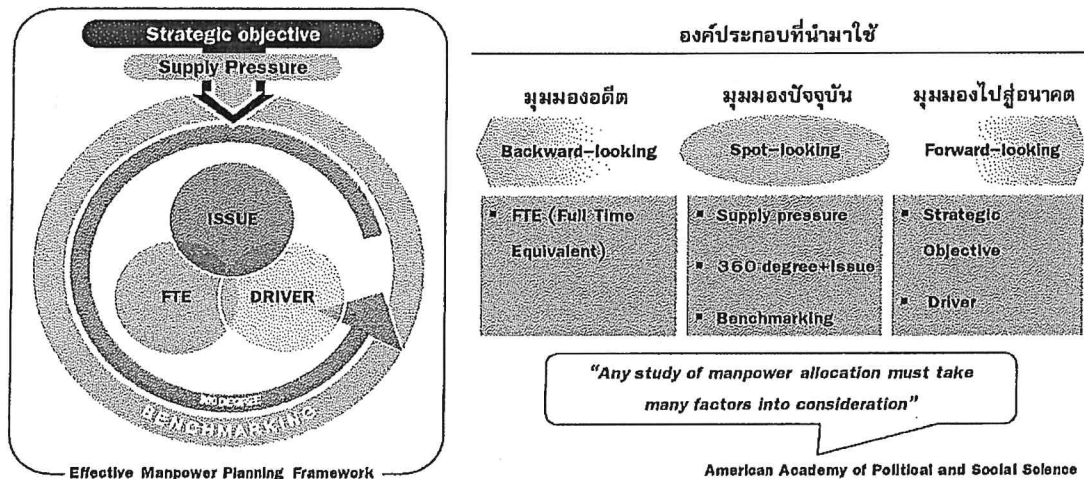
Strategic objective

Supply Pressure

ISSUE

FTE

DRIVER

360 DEGREE

BENCHMARKING

Effective Manpower Planning Framework

องค์ประกอบที่นำมาใช้

| มุมมองอดีต | มุมมองปัจจุบัน | มุมมองไปสู่อนาคต |
|---|---|---|
| Backward-looking | Spot-looking | Forward-looking |
| ▪ FTE (Full Time Equivalent) | ▪ Supply pressure<br>▪ 360 degree+Issue<br>▪ Benchmarking | ▪ Strategic Objective<br>▪ Driver |

"Any study of manpower allocation must take many factors into consideration"

American Academy of Political and Social Science